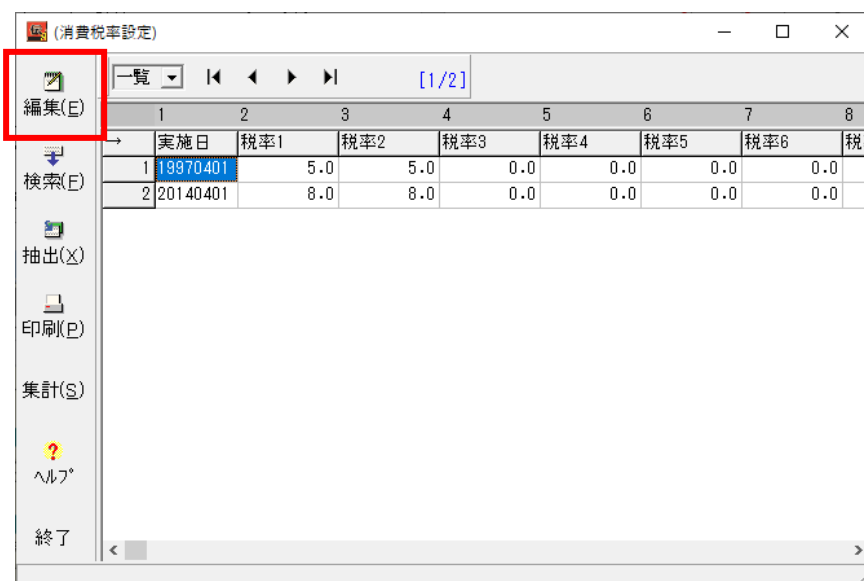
(消費税率設定)

編集(E)
検索(F)
抽出(X)
印刷(P)
集計(S)
ﾍﾙﾌﾟ
終了

一覧 [1/2]

|  | 1 | 2 | 3 | 4 | 5 | 6 | 7 | 8 |
|---|---|---|---|---|---|---|---|---|
| → | 実施日 | 税率1 | 税率2 | 税率3 | 税率4 | 税率5 | 税率6 | 税 |
| 1 | 19970401 | 5.0 | 5.0 | 0.0 | 0.0 | 0.0 | 0.0 | |
| 2 | 20140401 | 8.0 | 8.0 | 0.0 | 0.0 | 0.0 | 0.0 | |